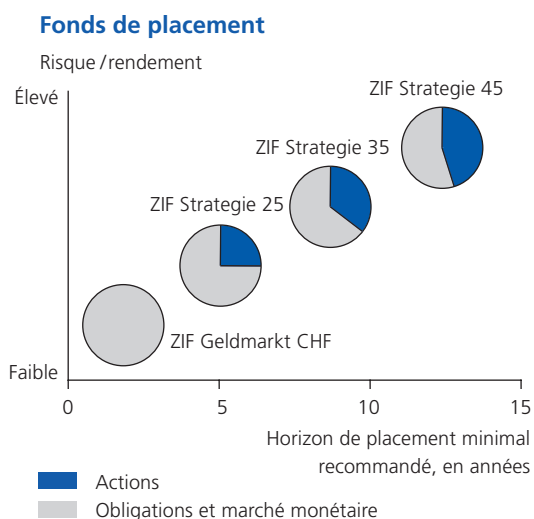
Fonds de placement

Risque / rendement

Élevé

Faible

ZIF Strategie 45

ZIF Strategie 35

ZIF Strategie 25

ZIF Geldmarkt CHF

0 5 10 15

Horizon de placement minimal recommandé, en années

Actions

Obligations et marché monétaire